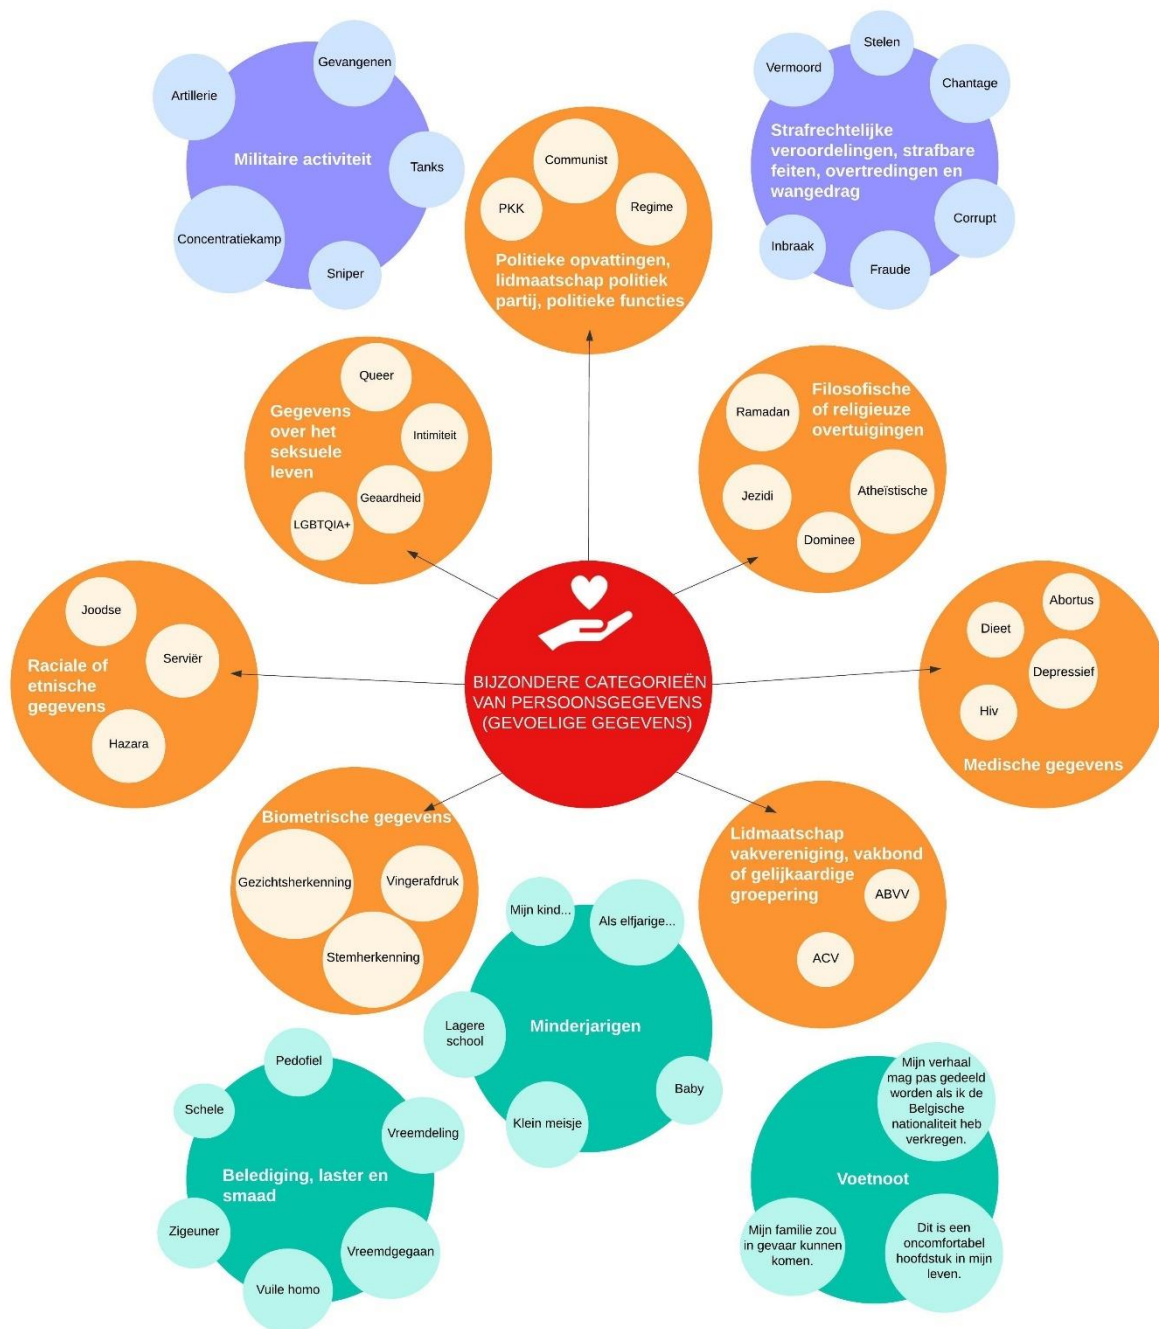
Militaire activiteit
Gevangenen
Artillerie
Tanks
Concentratiekamp
Sniper

Communist
PKK
Regime
Politieke opvattingen, lidmaatschap politiek partij, politieke functies

Stelen
Vermoord
Chantage
Strafrechtelijke veroordelingen, strafbare feiten, overtredingen en wangedrag
Corrupt
Inbraak
Fraude

Gegevens over het seksuele leven
Queer
Intimiteit
Geaardheid
LGBTQIA+

Filosofische of religieuze overtuigingen
Ramadan
Jezidi
Atheïstische
Dominee

Raciale of etnische gegevens
Joodse
Serviër
Hazara

BIJZONDERE CATEGORIEËN VAN PERSOONSGEGEVENS (GEVOELIGE GEGEVENS)

Medische gegevens
Abortus
Dieet
Depressief
Hiv

Biometrische gegevens
Gezichtsherkenning
Vingerafdruk
Stemherkenning

Lidmaatschap vakvereniging, vakbond of gelijkaardige groepering
ABVV
ACV

Minderjarigen
Mijn kind...
Als elfjarige...
Lagere school
Baby
Klein meisje

Belediging, laster en smaad
Pedofiel
Schele
Vreemdeling
Zigeuner
Vreemdgegaan
Vuile homo

Voetnoot
Mijn verhaal mag pas gedeeld worden als ik de Belgische nationaliteit heb verkregen.
Mijn familie zou in gevaar kunnen komen.
Dit is een oncomfortabel hoofdstuk in mijn leven.